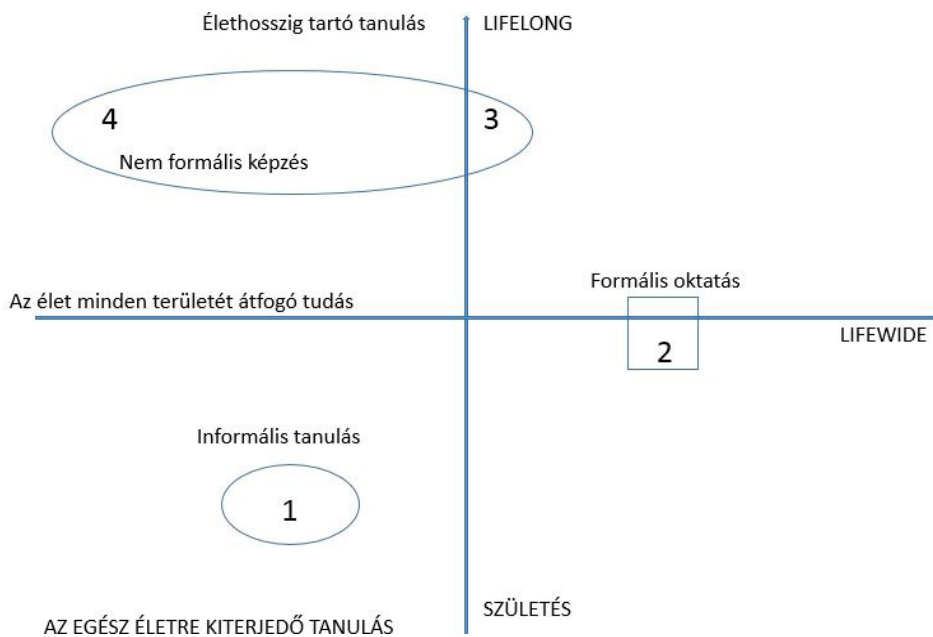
Élethosszig tartó tanulás

LIFELONG

4

3

Nem formális képzés

Formális oktatás

Az élet minden területét átfogó tudás

LIFEWIDE

2

Informális tanulás

1

SZÜLETÉS

AZ EGÉSZ ÉLETRE KITERJEDŐ TANULÁS